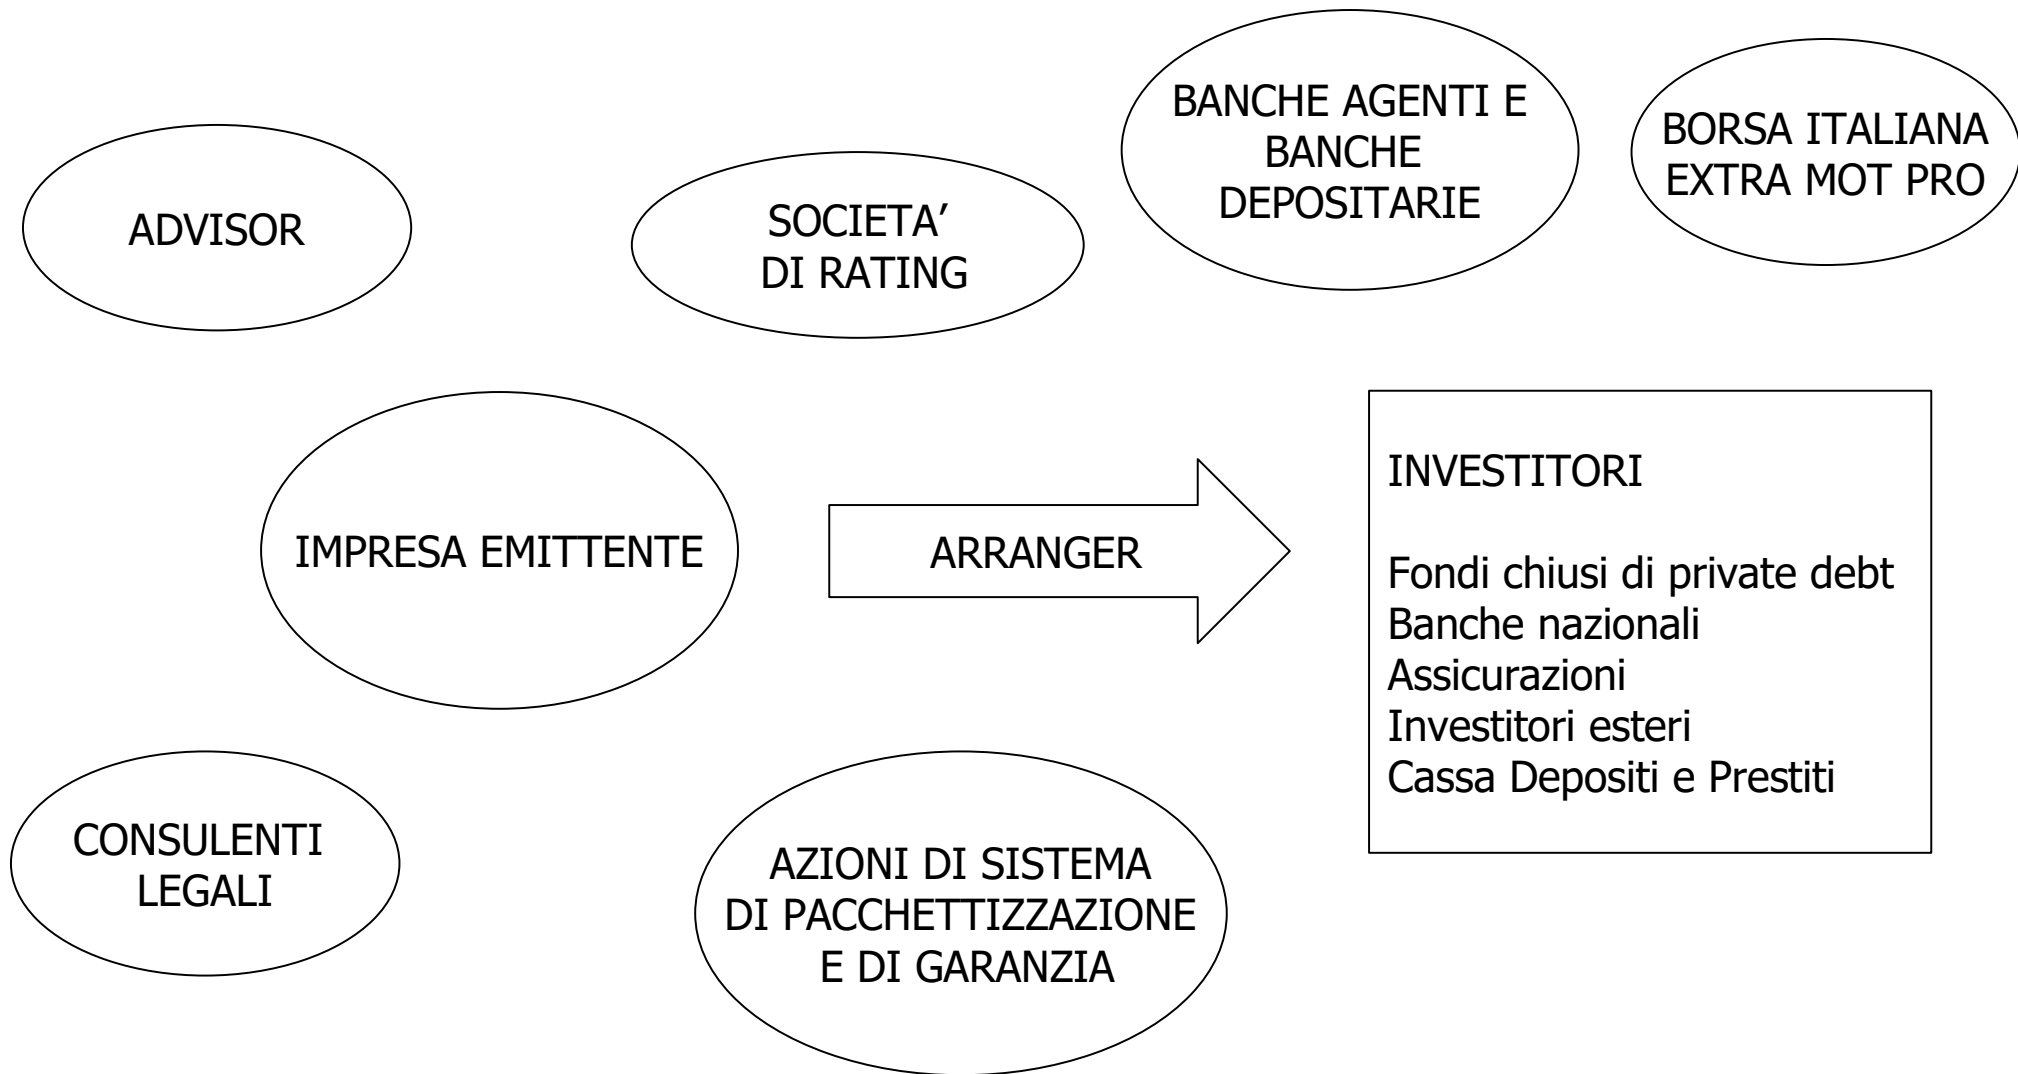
BANCHE AGENTI E BANCHE DEPOSITARIE

BORSA ITALIANA EXTRA MOT PRO

ADVISOR

SOCIETA' DI RATING

IMPRESA EMITTENTE

ARRANGER

INVESTITORI

Fondi chiusi di private debt
Banche nazionali
Assicurazioni
Investitori esteri
Cassa Depositi e Prestiti

CONSULENTI LEGALI

AZIONI DI SISTEMA DI PACCHETTIZZAZIONE E DI GARANZIA